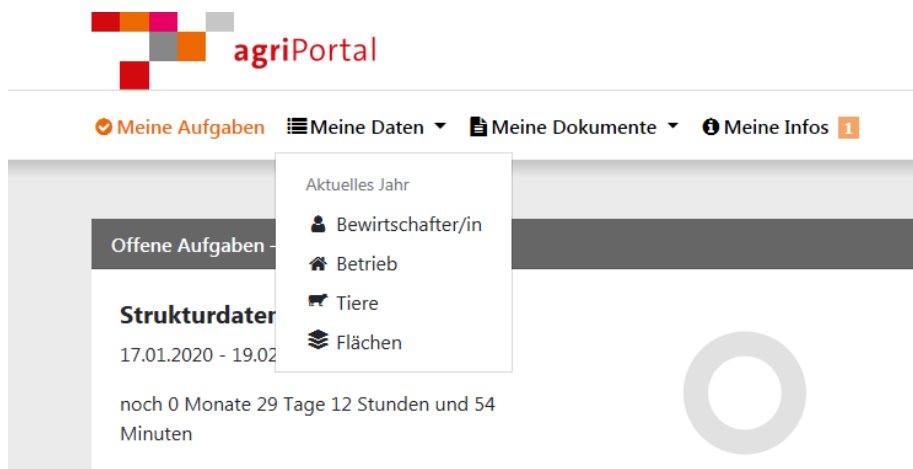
agriPortal

Meine Aufgaben Meine Daten Meine Dokumente Meine Infos 1

Aktuelles Jahr

Bewirtschafter/in

Betrieb

Tiere

Flächen

Offene Aufgaben -

Strukturdater

17.01.2020 - 19.02

noch 0 Monate 29 Tage 12 Stunden und 54 Minuten